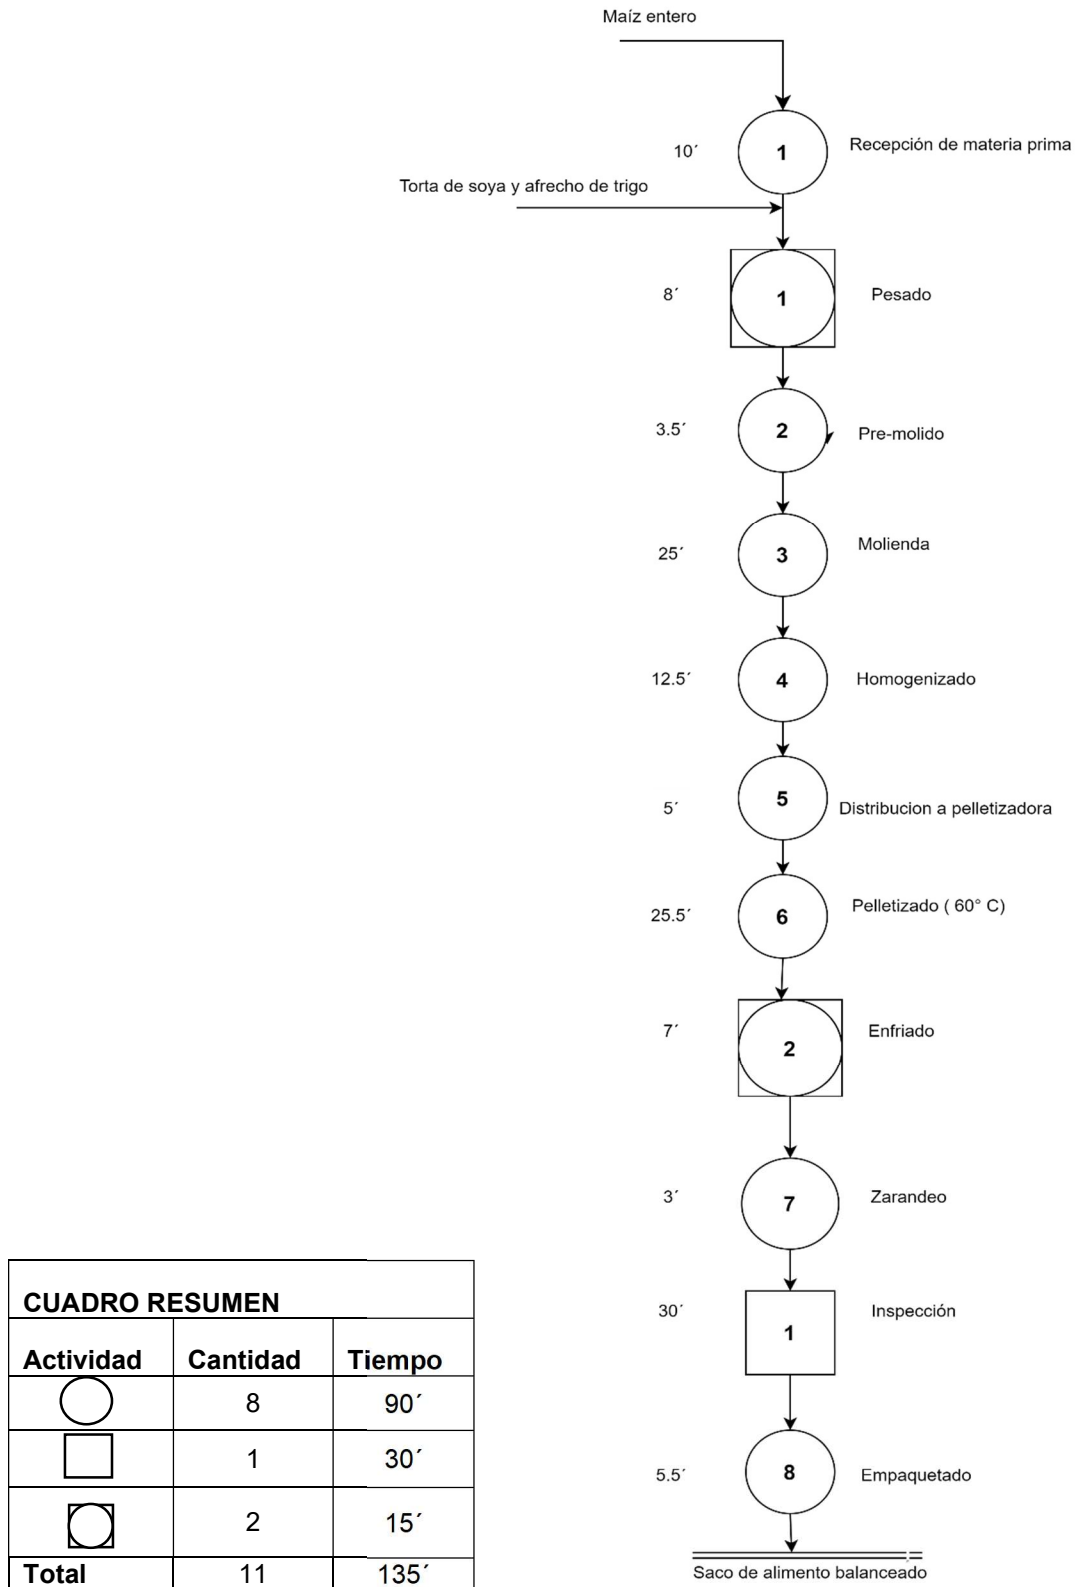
Maíz entero

10´ 1 Recepción de materia prima

Torta de soya y afrecho de trigo

8´ 1 Pesado

3.5´ 2 Pre-molido

25´ 3 Molienda

12.5´ 4 Homogenizado

5´ 5 Distribucion a pelletizadora

25.5´ 6 Pelletizado ( 60° C)

7´ 2 Enfriado

3´ 7 Zarandeo

30´ 1 Inspección

5.5´ 8 Empaquetado

Saco de alimento balanceado

CUADRO RESUMEN

| Actividad | Cantidad | Tiempo |
|---|---|---|
|  | 8 | 90´ |
|  | 1 | 30´ |
|  | 2 | 15´ |
| Total | 11 | 135´ |